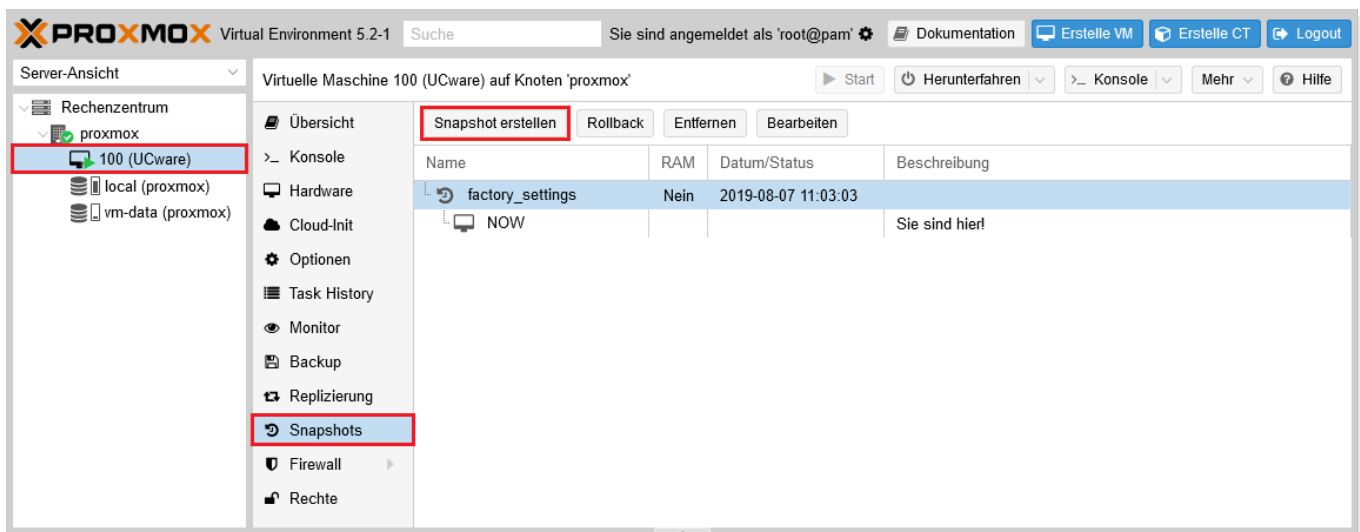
PROXMOX Virtual Environment 5.2-1 Suche Sie sind angemeldet als 'root@pam' Dokumentation Erstelle VM Erstelle CT Logout

Server-Ansicht

Rechenzentrum
proxmox
100 (UCware)
local (proxmox)
vm-data (proxmox)

Virtuelle Maschine 100 (UCware) auf Knoten 'proxmox'

Start Herunterfahren Konsole Mehr Hilfe

Übersicht
Konsole
Hardware
Cloud-Init
Optionen
Task History
Monitor
Backup
Replizierung
Snapshots
Firewall
Rechte

Snapshot erstellen Rollback Entfernen Bearbeiten

| Name | RAM | Datum/Status | Beschreibung |
|---|---|---|---|
| factory_settings | Nein | 2019-08-07 11:03:03 | |
| NOW | | | Sie sind hier! |